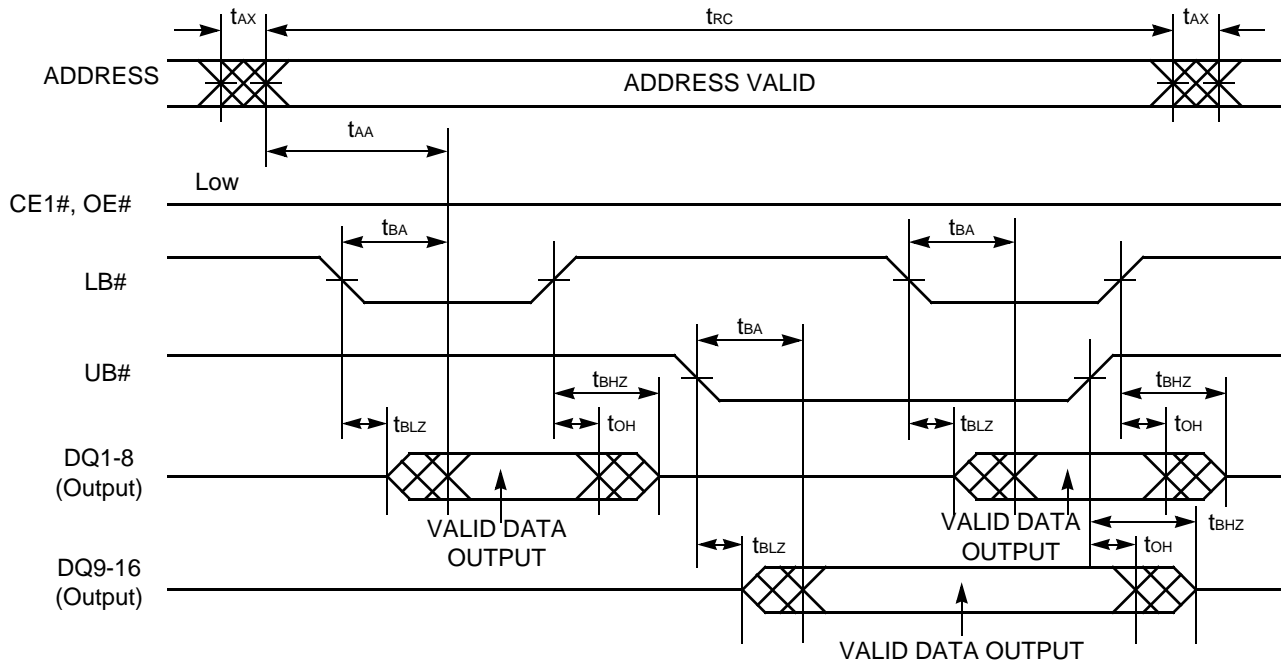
$t_{AX}$ $t_{RC}$ $t_{AX}$

ADDRESS

ADDRESS VALID

$t_{AA}$

Low

CE1#, OE#

$t_{BA}$ $t_{BA}$

LB#

$t_{BA}$

UB#

$t_{BHZ}$ $t_{BHZ}$

$t_{BLZ}$ $t_{OH}$ $t_{BLZ}$ $t_{OH}$

DQ1-8 (Output)

VALID DATA OUTPUT

VALID DATA OUTPUT

$t_{BHZ}$

$t_{BLZ}$ $t_{OH}$

DQ9-16 (Output)

VALID DATA OUTPUT